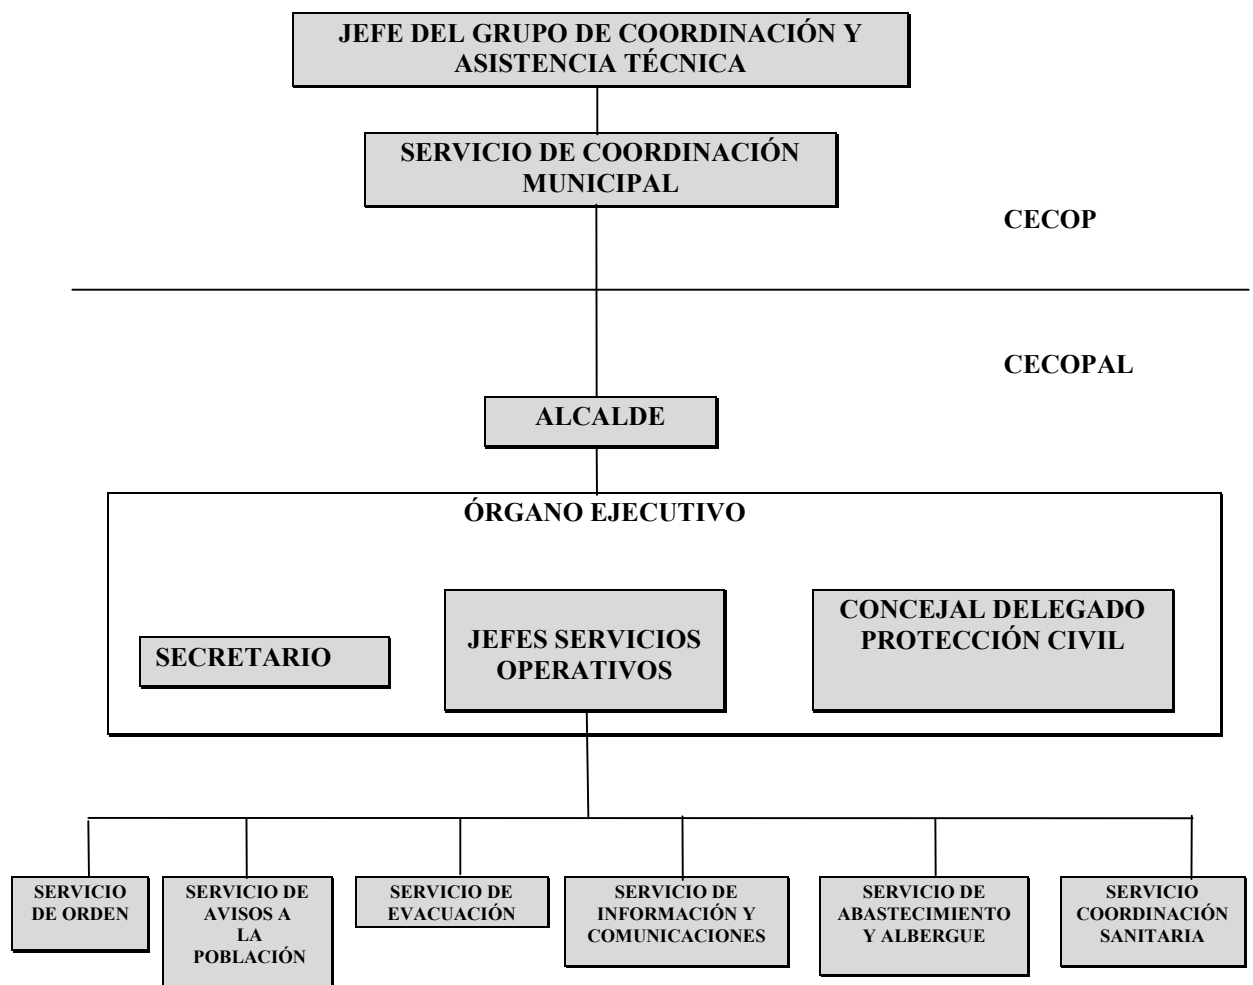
JEFE DEL GRUPO DE COORDINACIÓN Y ASISTENCIA TÉCNICA

SERVICIO DE COORDINACIÓN MUNICIPAL

CECOP

CECOPAL

ALCALDE

ÓRGANO EJECUTIVO

SECRETARIO

JEFES SERVICIOS OPERATIVOS

CONCEJAL DELEGADO PROTECCIÓN CIVIL

SERVICIO DE ORDEN

SERVICIO DE AVISOS A LA POBLACIÓN

SERVICIO DE EVACUACIÓN

SERVICIO DE INFORMACIÓN Y COMUNICACIONES

SERVICIO DE ABASTECIMIENTO Y ALBERGUE

SERVICIO COORDINACIÓN SANITARIA